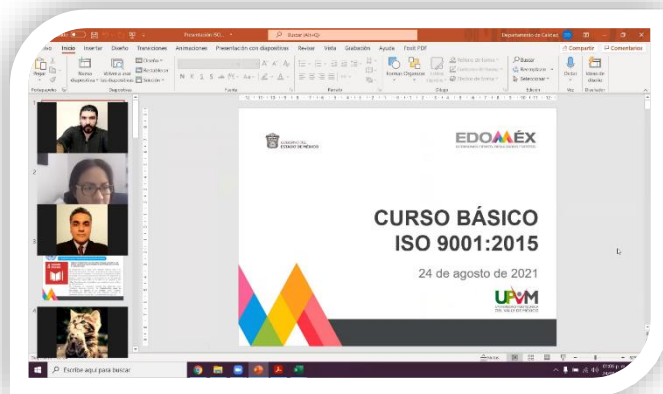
Presentación ISO...
Buscar (Alt+Q)
Departamento de Calidad
Archivo Inicio Insertar Diseño Transiciones Animaciones Presentación con diapositivas Revisar Vista Grabación Ayuda Foxit PDF
Compartir Comentarios
Pegar Nueva diapositiva Volver a usar diapositivas Diseño Restablecer Sección
Portapapeles Diapositivas Fuente Párrafo Dibujo Edición Voz Diseñador
Formas Organizar Estilos rápidos
Buscar Reemplazar Seleccionar
Dictar Ideas de diseño
EDOMÉX
CURSO BÁSICO
ISO 9001:2015
24 de agosto de 2021
UPVM
Escribe aquí para buscar